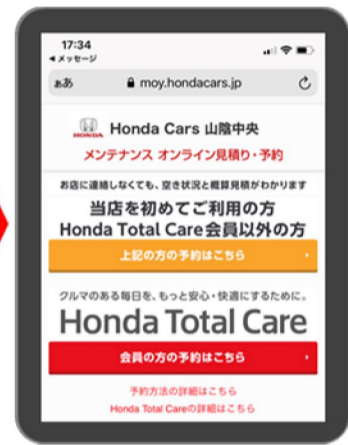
17:34
◀ メッセージ

ぁあ moy.hondacars.jp

HONDA Honda Cars 山陰中央
メンテナンス オンライン見積り・予約

お店に連絡しなくても、空き状況と概算見積がわかります
当店を初めてご利用の方
Honda Total Care会員以外の方

上記の方の予約はこちら

クルマのある毎日を、もっと安心・快適にするために。
Honda Total Care

会員の方の予約はこちら

予約方法の詳細はこちら
Honda Total Careの詳細はこちら